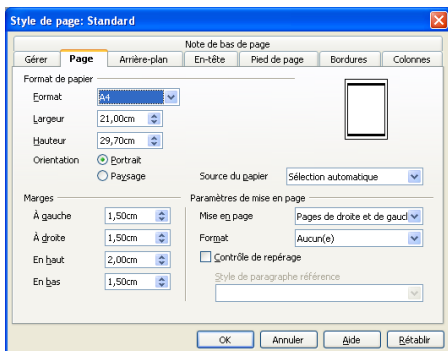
Style de page: Standard

Note de bas de page

Gérer
Page
Arrière-plan
En-tête
Pied de page
Bordures
Colonnes

Format de papier

Format
A4

Largeur
21,00cm

Hauteur
29,70cm

Orientation
Portrait
Paysage

Source du papier
Sélection automatique

Marges

À gauche
1,50cm

À droite
1,50cm

En haut
2,00cm

En bas
1,50cm

Paramètres de mise en page

Mise en page
Pages de droite et de gauc

Format
Aucun(e)

Contrôle de repérage

Style de paragraphe référence

OK
Annuler
Aide
Rétablir